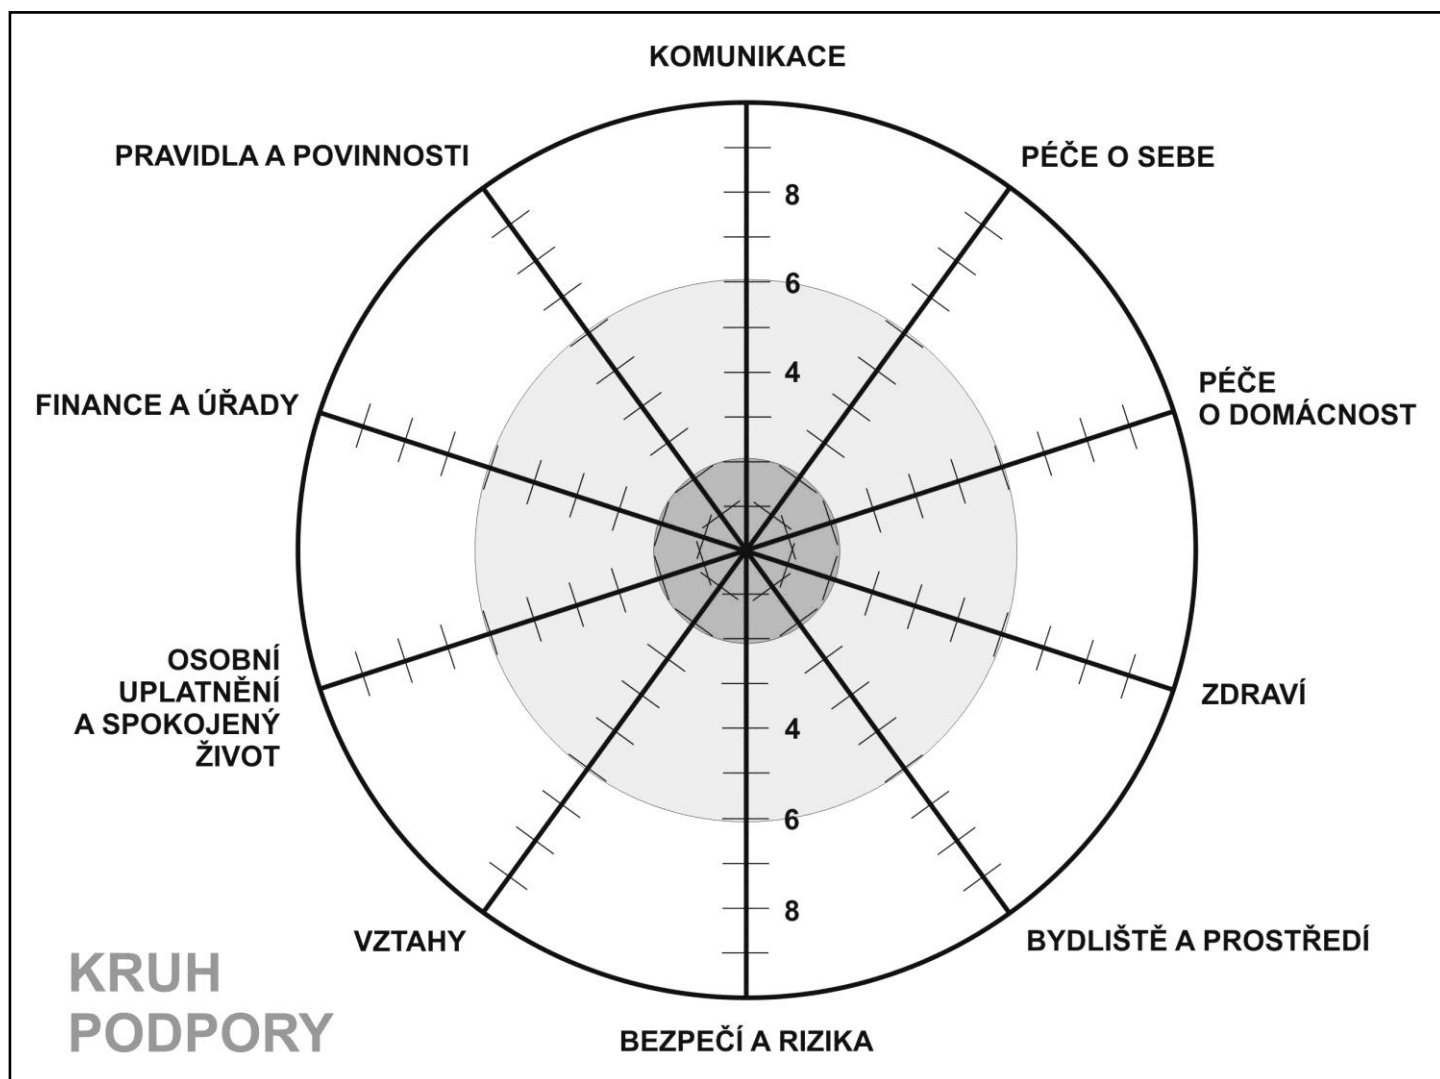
KOMUNIKACE

PRAVIDLA A POVINNOSTI

PÉČE O SEBE

8

6

4

FINANCE A ÚŘADY

PÉČE O DOMÁCNOST

OSOBNÍ UPLATNĚNÍ A SPOKOJENÝ ŽIVOT

ZDRAVÍ

4

6

8

VZTAHY

BYDLIŠTĚ A PROSTŘEDÍ

KRUH PODPORY

BEZPEČÍ A RIZIKA